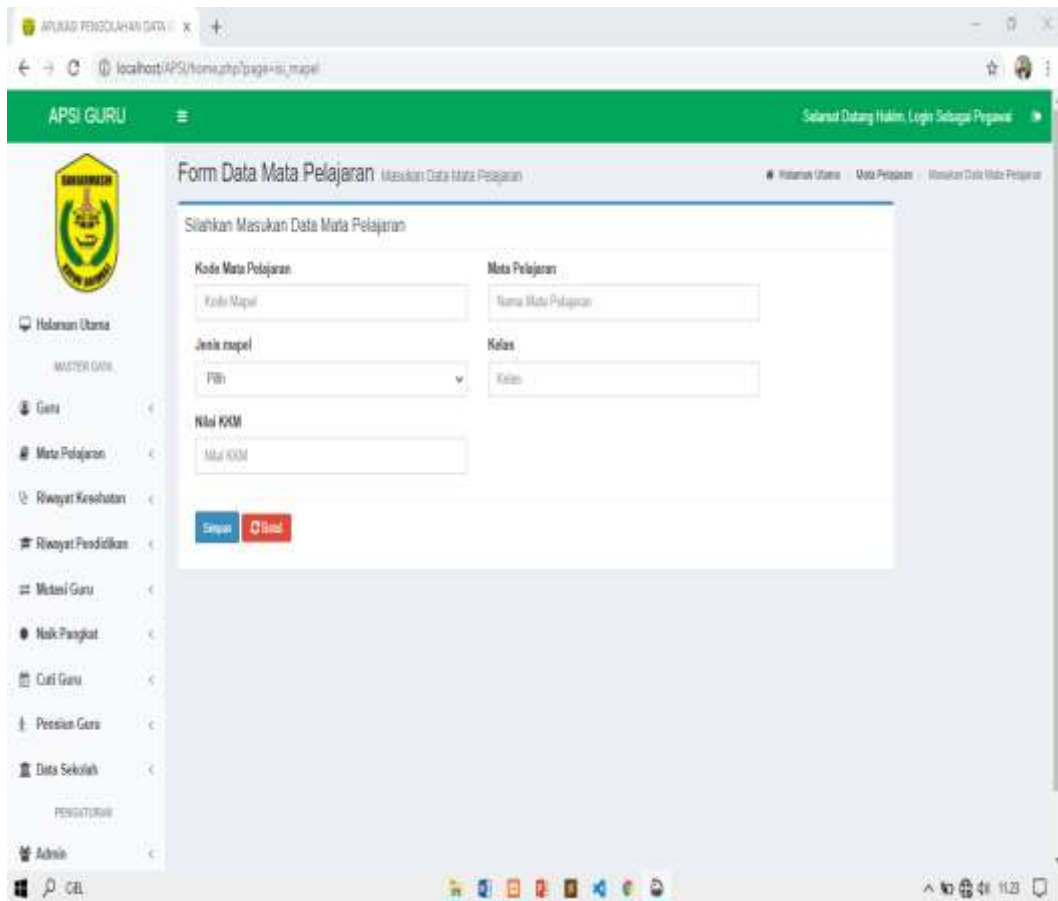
APLIKASI PENGOLAHAN DATA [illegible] ×

localhost/APSI/home.php?page=isi_mapel

APSI GURU

Selamat Datang Hakim, Login Sebagai Pegawai

Form Data Mata Pelajaran Masukan Data Mata Pelajaran

Halaman Utama  Mata Pelajaran  Masukan Data Mata Pelajaran

Silahkan Masukan Data Mata Pelajaran

Kode Mata Pelajaran

Kode Mapel

Mata Pelajaran

Nama Mata Pelajaran

Jenis mapel

Pilih

Kelas

Kelas

Nilai KKM

Nilai KKM

Simpan

Batal

Halaman Utama

MASTER DATA

Guru

Mata Pelajaran

Riwayat Kesehatan

Riwayat Pendidikan

Mutasi Guru

Naik Pangkat

Cuti Guru

Pensiun Guru

Data Sekolah

PENGATURAN

Admin

Cari

11:23